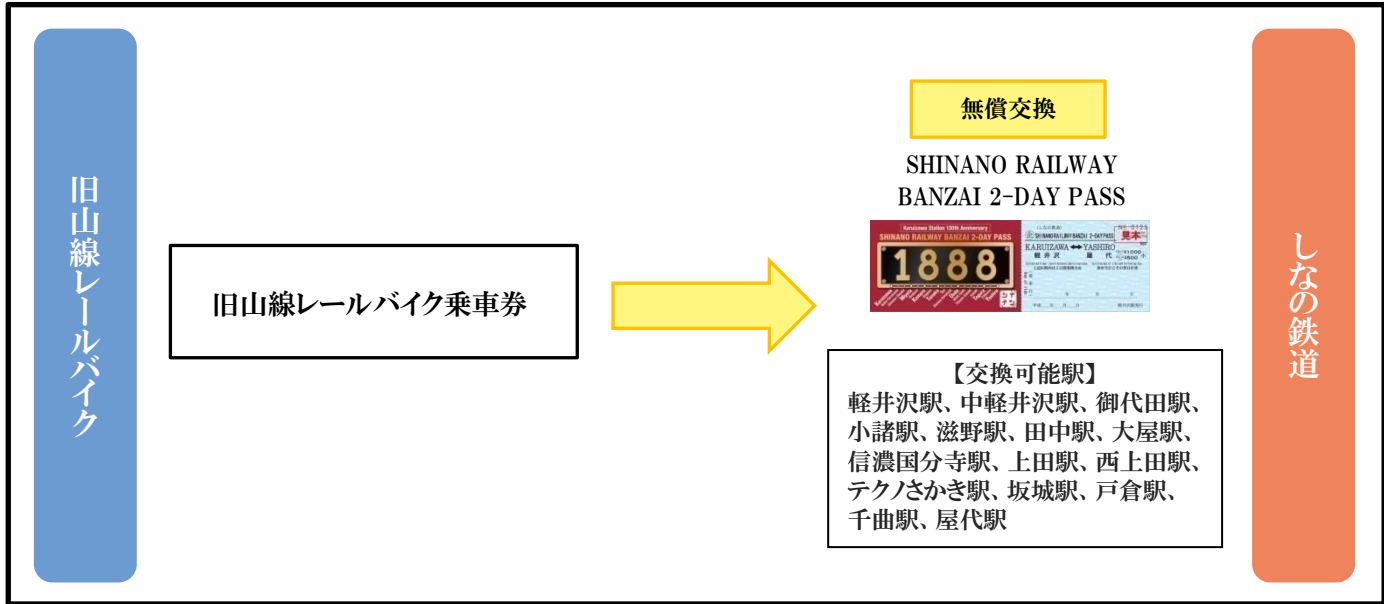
旧山線レールバイク

旧山線レールバイク乗車券

無償交換

SHINANO RAILWAY BANZAI 2-DAY PASS

Karuizawa Station 130th Anniversary
SHINANO RAILWAY BANZAI 2-DAY PASS
1888

SHINANO RAILWAY BANZAI 2-DAY PASS
KARUIZAWA ⟷ YASHIRO
軽井沢 屋代
見本

【交換可能駅】
軽井沢駅、中軽井沢駅、御代田駅、小諸駅、滋野駅、田中駅、大屋駅、信濃国分寺駅、上田駅、西上田駅、テクノさかき駅、坂城駅、戸倉駅、千曲駅、屋代駅

しなの鉄道